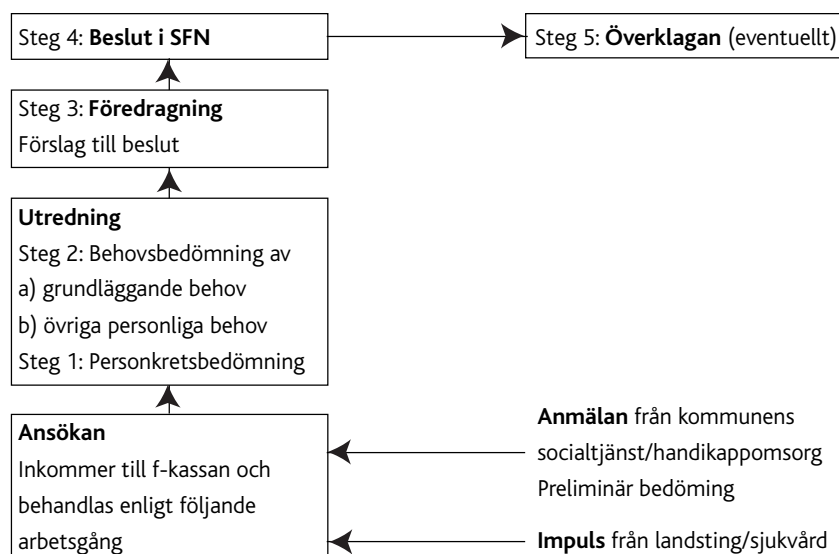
Steg 4: **Beslut i SFN**

Steg 5: **Överklagan** (eventuellt)

Steg 3: **Föredragning**
Förslag till beslut

**Utredning**
Steg 2: Behovsbedömning av
a) grundläggande behov
b) övriga personliga behov
Steg 1: Personkretsbedömning

**Ansökan**
Inkommer till f-kassan och behandlas enligt följande arbetsgång

**Anmälan** från kommunens socialtjänst/handikappomsorg
Preliminär bedöming

**Impuls** från landsting/sjukvård